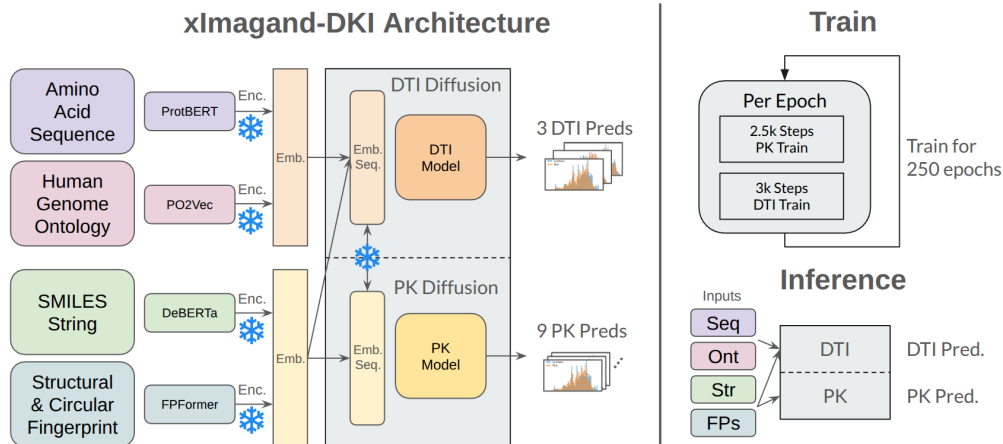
xImagand-DKI Architecture

Amino Acid Sequence

ProtBERT

Enc.

Human Genome Ontology

PO2Vec

Enc.

SMILES String

DeBERTa

Enc.

Structural & Circular Fingerprint

FPFormer

Enc.

Emb.

Emb.

DTI Diffusion

Emb. Seq.

DTI Model

3 DTI Preds

PK Diffusion

Emb. Seq.

PK Model

9 PK Preds

Train

Per Epoch

2.5k Steps PK Train

3k Steps DTI Train

Train for 250 epochs

Inference

Inputs

Seq

Ont

Str

FPs

DTI

PK

DTI Pred.

PK Pred.